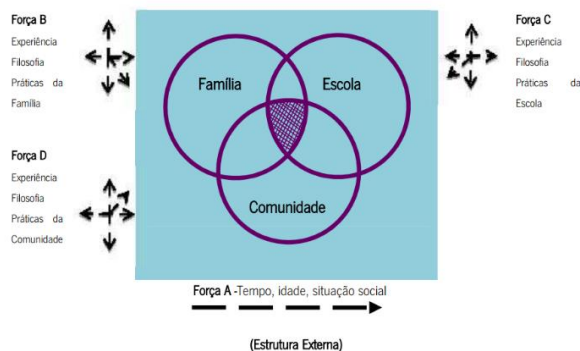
Força B
Experiência
Filosofia
Práticas da
Família

Força C
Experiência
Filosofia
Práticas da
Escola

Força D
Experiência
Filosofia
Práticas da
Comunidade

Família

Escola

Comunidade

Força A -Tempo, idade, situação social

(Estrutura Externa)